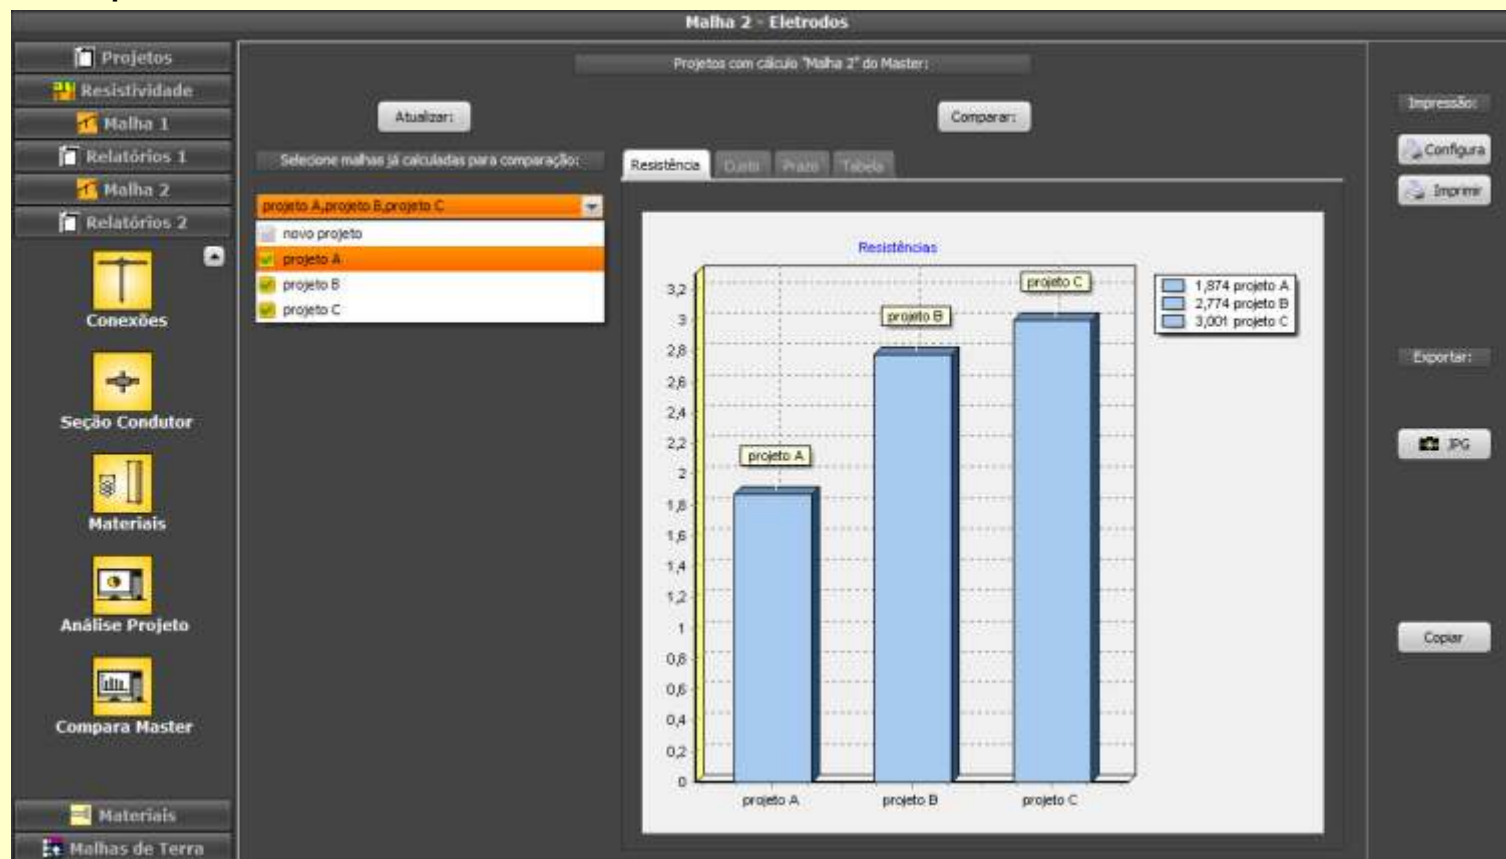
Malha 2 - Eletrodos

Projetos
Resistividade
Malha 1
Relatórios 1
Malha 2
Relatórios 2

Conexões
Seção Condutor
Materiais
Análise Projeto
Compara Master

Materiais
Malhas de Terra

Projetos com cálculo "Malha 2" do Master:

Atualizar:

Comparar:

Selecione malhas já calculadas para comparação:

projeto A,projeto B,projeto C
novo projeto
projeto A
projeto B
projeto C

Resistência
Custo
Prazo
Tabela

Resistências

| | |
|---|---|
| 1,874 projeto A | |
| 2,774 projeto B | |
| 3,001 projeto C | |

3,2
3
2,8
2,6
2,4
2,2
2
1,8
1,6
1,4
1,2
1
0,8
0,6
0,4
0,2
0

projeto A
projeto B
projeto C

projeto A
projeto B
projeto C

Impressão:
Configura
Imprimir

Exportar:
JPG

Copiar